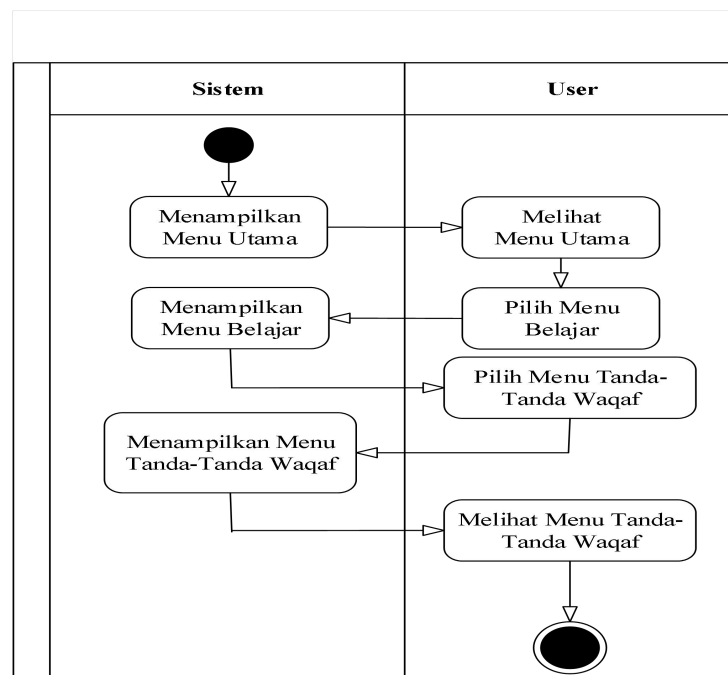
Sistem

User

Menampilkan Menu Utama

Melihat Menu Utama

Menampilkan Menu Belajar

Pilih Menu Belajar

Pilih Menu Tanda-Tanda Waqaf

Menampilkan Menu Tanda-Tanda Waqaf

Melihat Menu Tanda-Tanda Waqaf